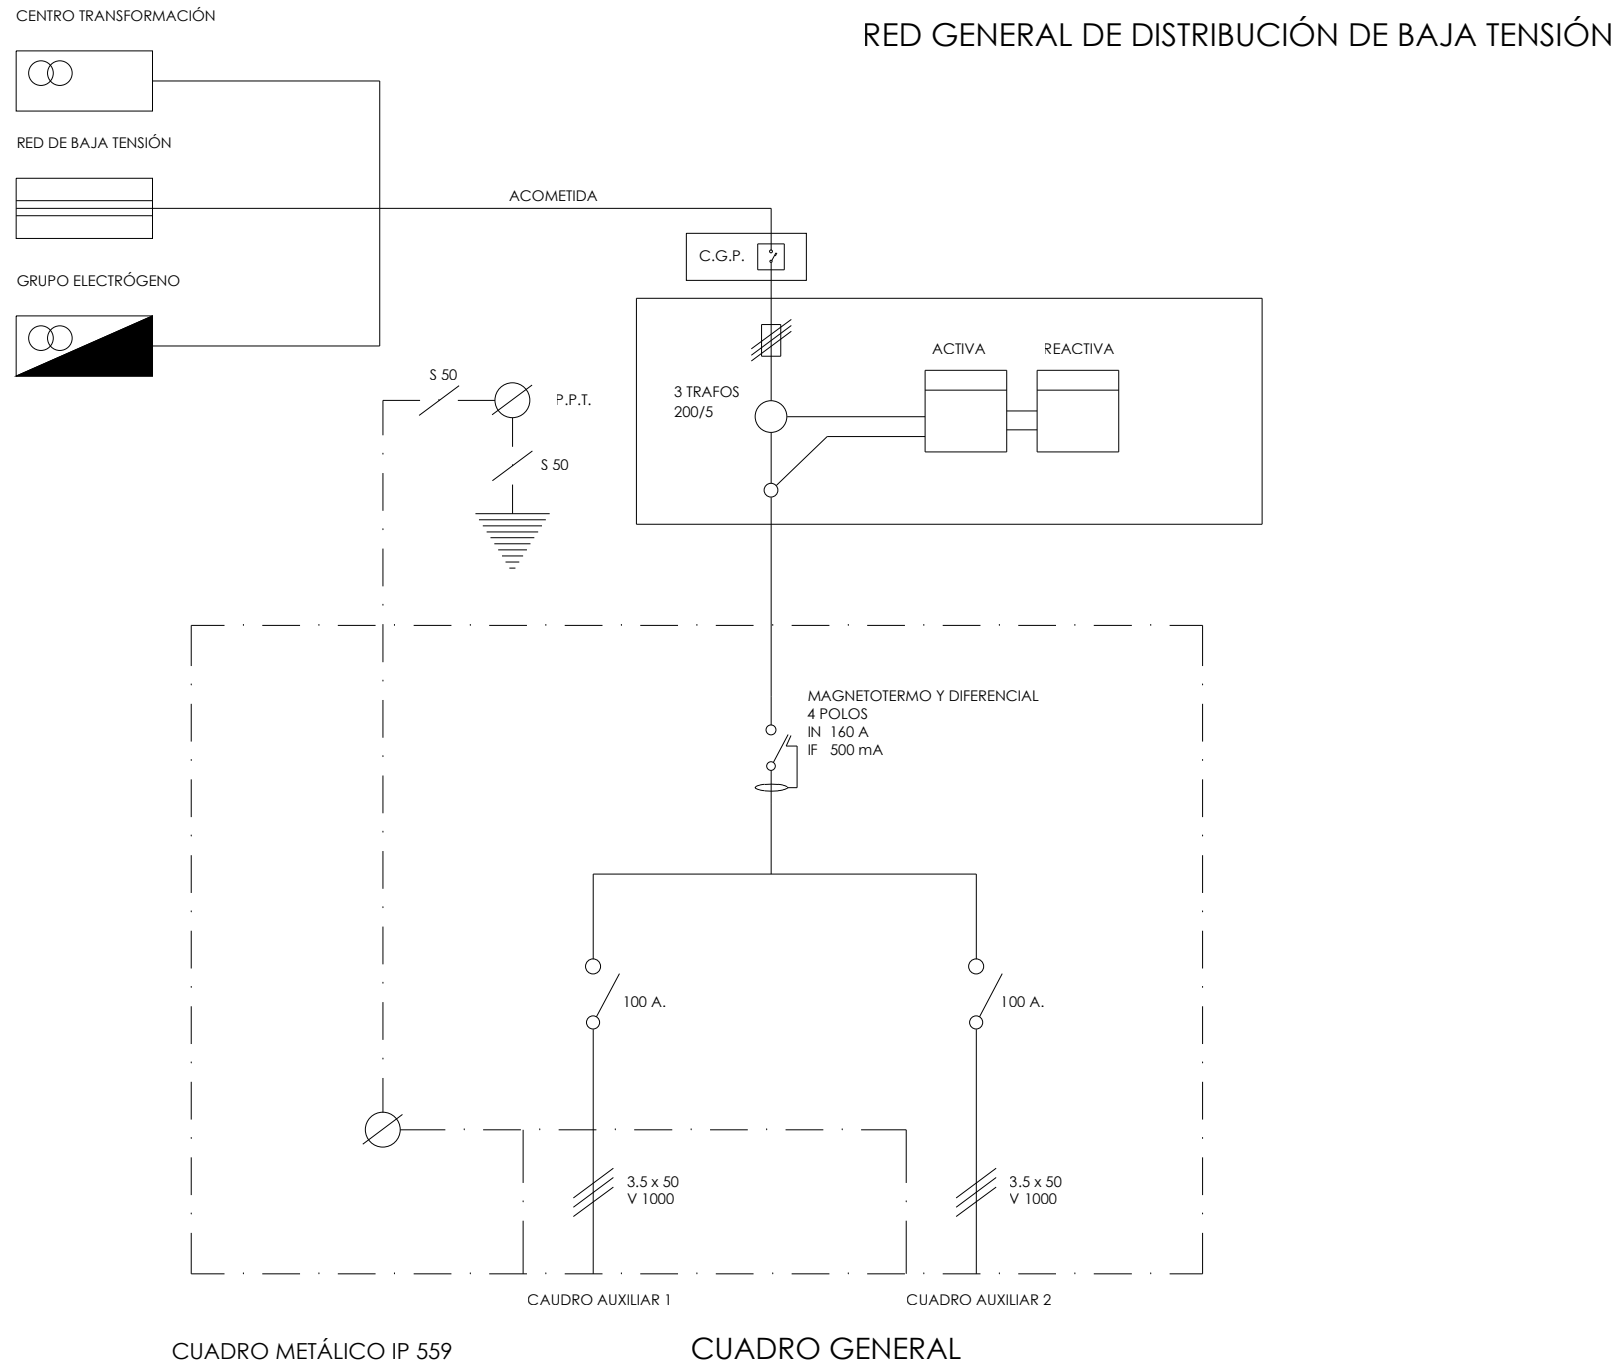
CENTRO TRANSFORMACIÓN

RED GENERAL DE DISTRIBUCIÓN DE BAJA TENSIÓN

RED DE BAJA TENSIÓN

ACOMETIDA

C.G.P.

GRUPO ELECTRÓGENO

ACTIVA

REACTIVA

S 50

P.P.T.

3 TRAFOS
200/5

S 50

MAGNETOTERMO Y DIFERENCIAL
4 POLOS
IN 160 A
IF 500 mA

100 A.

100 A.

3.5 x 50
V 1000

3.5 x 50
V 1000

CAUDRO AUXILIAR 1

CUADRO AUXILIAR 2

CUADRO METÁLICO IP 559

CUADRO GENERAL